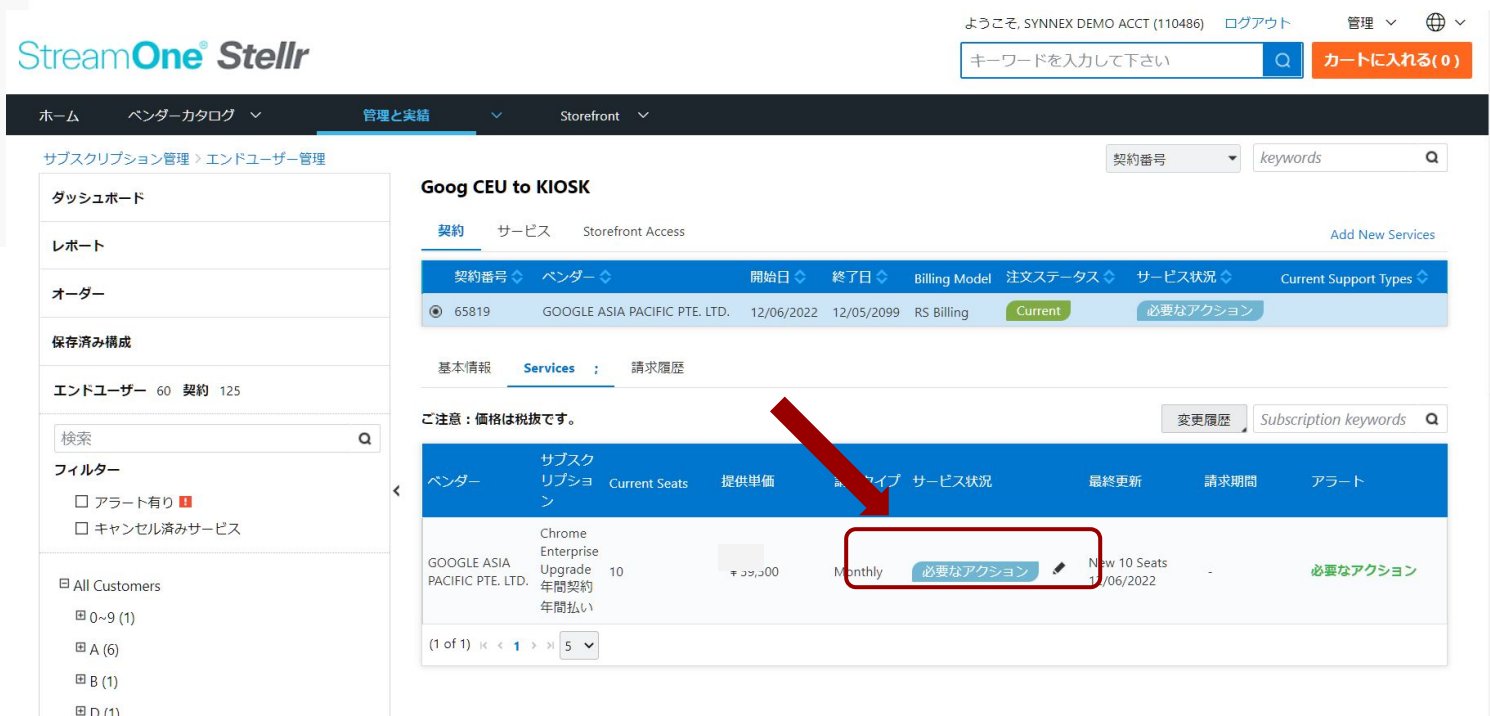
ようこそ, SYNNEX DEMO ACCT (110486) ログアウト 管理 

StreamOne® Stellr

キーワードを入力して下さい

カートに入れる(0)

ホーム ベンダーカタログ 管理と実績 Storefront

サブスクリプション管理 > エンドユーザー管理

契約番号 keywords

ダッシュボード

レポート

オーダー

保存済み構成

エンドユーザー 60 契約 125

検索

フィルター

☐ アラート有り !

☐ キャンセル済みサービス

⊟ All Customers

⊞ 0~9 (1)

⊞ A (6)

⊞ B (1)

⊞ D (1)

Goog CEU to KIOSK

契約 サービス Storefront Access

Add New Services

| | 契約番号 | ベンダー | 開始日 | 終了日 | Billing Model | 注文ステータス | サービス状況 | Current Support Types |
|---|---|---|---|---|---|---|---|---|
| ◉ | 65819 | GOOGLE ASIA PACIFIC PTE. LTD. | 12/06/2022 | 12/05/2099 | RS Billing | Current | 必要なアクション | |

基本情報 Services 請求履歴

ご注意：価格は税抜です。

変更履歴 Subscription keywords

| ベンダー | サブスクリプション | Current Seats | 提供単価 | 請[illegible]タイプ | サービス状況 | 最終更新 | 請求期間 | アラート |
|---|---|---|---|---|---|---|---|---|
| GOOGLE ASIA PACIFIC PTE. LTD. | Chrome Enterprise Upgrade 年間契約 年間払い | 10 | ¥ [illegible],500 | Monthly | 必要なアクション | New 10 Seats 1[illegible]/06/2022 | - | 必要なアクション |

(1 of 1) 1 5